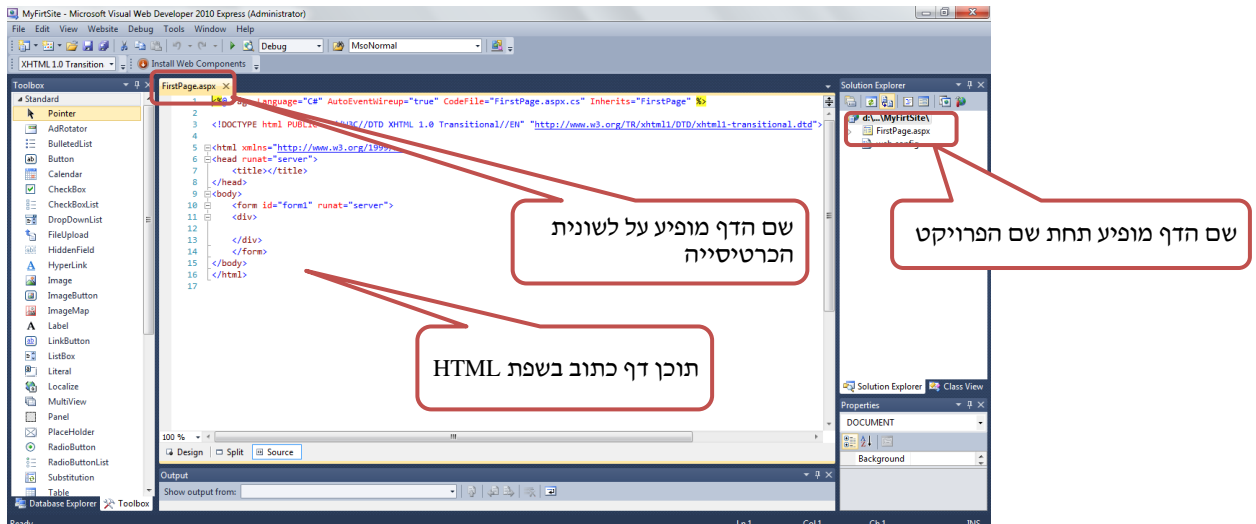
MyFirtSite - Microsoft Visual Web Developer 2010 Express (Administrator)

File Edit View Website Debug Tools Window Help

Debug MsoNormal

XHTML 1.0 Transition Install Web Components

Toolbox

Standard

Pointer
AdRotator
BulletedList
Button
Calendar
CheckBox
CheckBoxList
DropDownList
FileUpload
HiddenField
HyperLink
Image
ImageButton
ImageMap
Label
LinkButton
ListBox
Literal
Localize
MultiView
Panel
PlaceHolder
RadioButton
RadioButtonList
Substitution
Table

Database Explorer Toolbox

FirstPage.aspx

1 <%@ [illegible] Language="C#" AutoEventWireup="true" CodeFile="FirstPage.aspx.cs" Inherits="FirstPage" %>
2
3 <!DOCTYPE html PUBLIC "-//W3C//DTD XHTML 1.0 Transitional//EN" "http://www.w3.org/TR/xhtml1/DTD/xhtml1-transitional.dtd">
4
5 <html xmlns="http://www.w3.org/1999/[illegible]
6 <head runat="server">
7 <title></title>
8 </head>
9 <body>
10 <form id="form1" runat="server">
11 <div>
12
13 </div>
14 </form>
15 </body>
16 </html>
17

100 %

Design Split Source

Output

Show output from:

Solution Explorer

d:\...\MyFirtSite\
FirstPage.aspx
web.config

Solution Explorer Class View

Properties

DOCUMENT

Background

שם הדף מופיע על לשונית הכרטיסייה

שם הדף מופיע תחת שם הפרויקט

תוכן דף כתוב בשפת HTML

Ready Ln 1 Col 1 Ch 1 INS